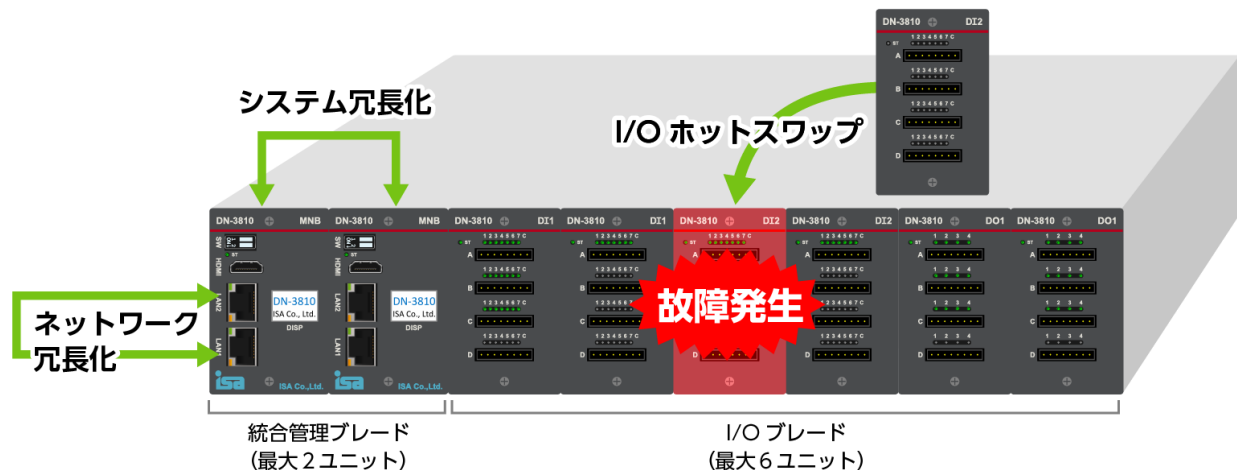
DN-3810 DI2
ST 1 2 3 4 5 6 7 C
A
1 2 3 4 5 6 7 C
B
1 2 3 4 5 6 7 C
C
1 2 3 4 5 6 7 C
D

システム冗長化

I/O ホットスワップ

DN-3810 MNB
SW
ST
HDMI
LAN2
LAN1
DN-3810
ISA Co., Ltd.
DISP
isa ISA Co.,Ltd.

DN-3810 MNB
SW
ST
HDMI
LAN2
LAN1
DN-3810
ISA Co., Ltd.
DISP
isa ISA Co.,Ltd.

DN-3810 DI1
ST 1 2 3 4 5 6 7 C
A
B
C
D

DN-3810 DI1
ST 1 2 3 4 5 6 7 C
A
B
C
D

DN-3810 DI2
ST 1 2 3 4 5 6 7 C
A
B
C
D

故障発生

DN-3810 DI2
ST 1 2 3 4 5 6 7 C
A
B
C
D

DN-3810 DO1
ST 1 2 3 4
A
B
C
D

DN-3810 DO1
ST 1 2 3 4
A
B
C
D

ネットワーク冗長化

統合管理ブレード
(最大２ユニット)

I/O ブレード
(最大６ユニット)